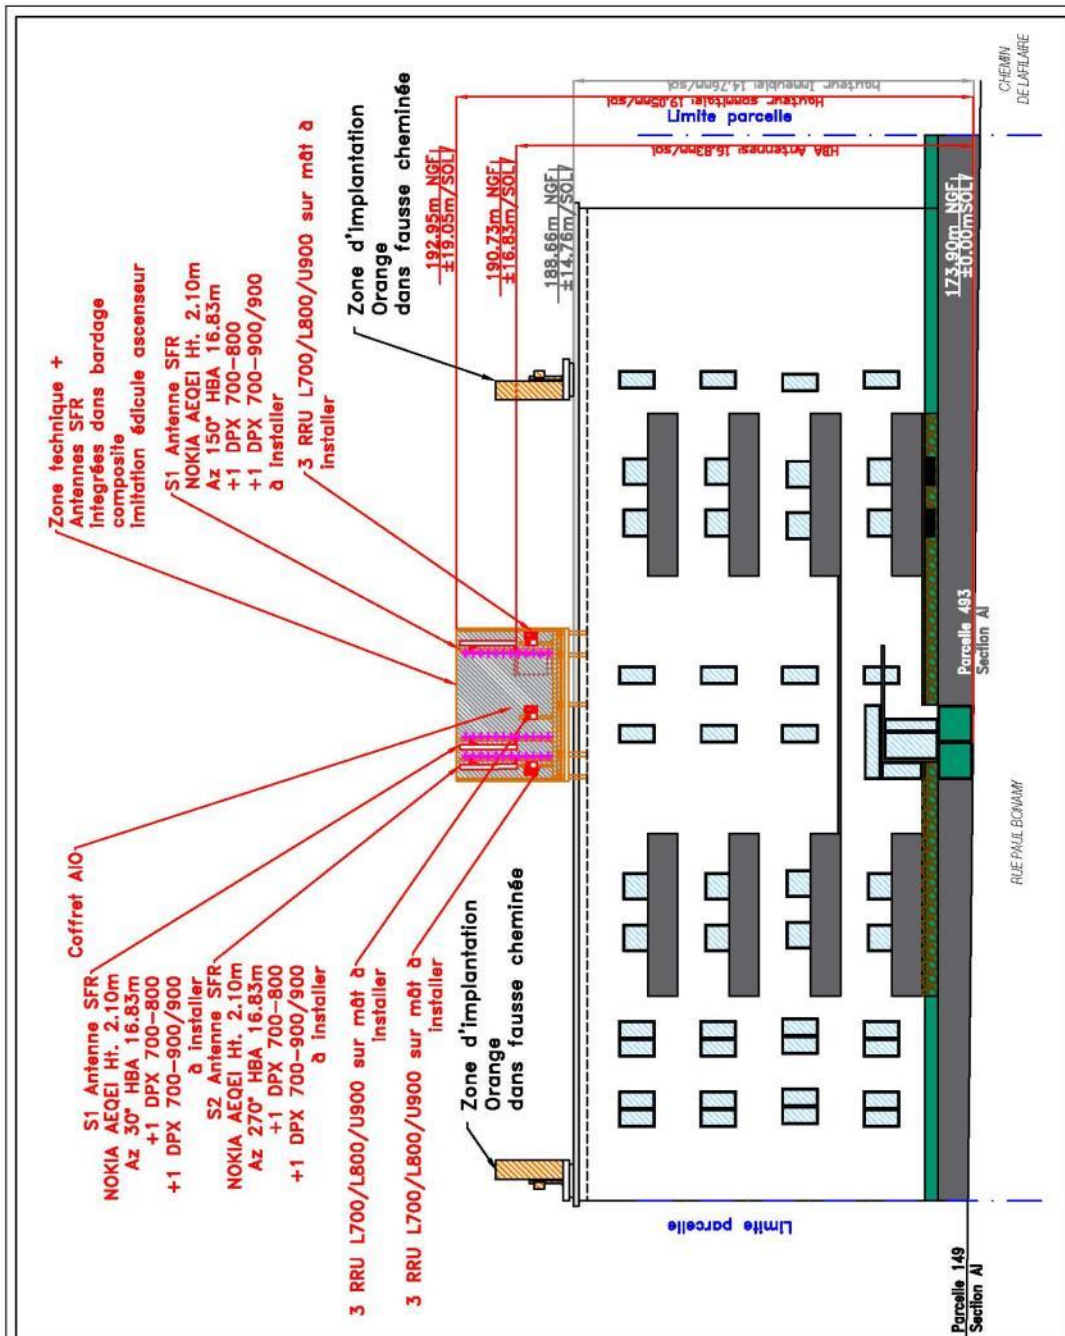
Zone technique +
Antennes SFR
intégrées dans bardage
composite
imitation édicule ascenseur

S1 Antenne SFR
NOKIA AEQEI Ht. 2.10m
Az 150° HBA 16.83m
+1 DPX 700-800
+1 DPX 700-900/900
à installer

3 RRU L700/L800/U900 sur mât à
installer

Zone d'implantation
Orange
dans fausse cheminée

192.95m NGF
±19.05m/SOL

190.73m NGF
±16.83m/SOL

188.66m NGF
±14.76m/SOL

173.90m NGF
±0.00m/SOL

Hauteur immeuble 14.76m/sol
Hauteur sommitale 19.05m/sol
Limite parcelle
HBA Antennes 16.83m/sol

CHEMIN DE LAFILAIRE

Coffret AIO

S1 Antenne SFR
NOKIA AEQEI Ht. 2.10m
Az 30° HBA 16.83m
+1 DPX 700-800
+1 DPX 700-900/900
à installer

S2 Antenne SFR
NOKIA AEQEI Ht. 2.10m
Az 270° HBA 16.83m
+1 DPX 700-800
+1 DPX 700-900/900
à installer

3 RRU L700/L800/U900 sur mât à
installer

3 RRU L700/L800/U900 sur mât à
installer

Zone d'implantation
Orange
dans fausse cheminée

Limite parcelle

Parcelle 493
Section AI

RUE PAUL BONAMY

Parcelle 149
Section AI